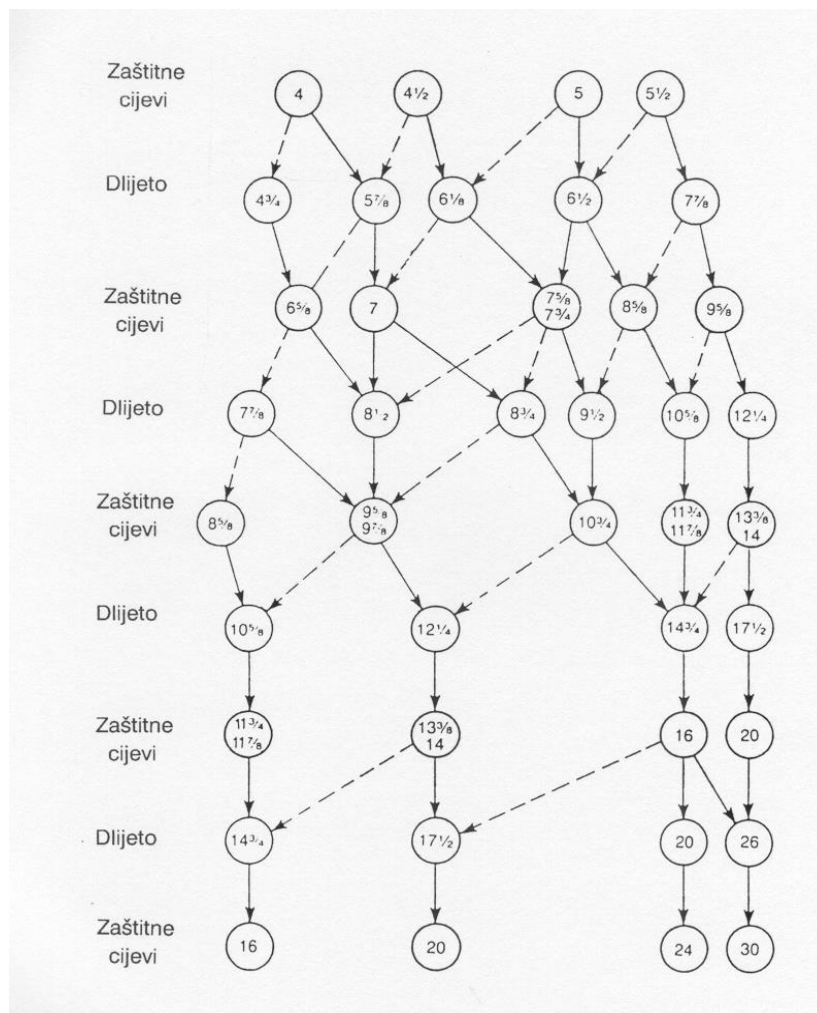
Zaštitne cijevi
4
$4\frac{1}{2}$
5
$5\frac{1}{2}$

Dlijeto
$4\frac{3}{4}$
$5\frac{7}{8}$
$6\frac{1}{8}$
$6\frac{1}{2}$
$7\frac{7}{8}$

Zaštitne cijevi
$6\frac{5}{8}$
7
$7\frac{5}{8}$ $7\frac{3}{4}$
$8\frac{5}{8}$
$9\frac{5}{8}$

Dlijeto
$7\frac{7}{8}$
$8\frac{1}{2}$
$8\frac{3}{4}$
$9\frac{1}{2}$
$10\frac{5}{8}$
$12\frac{1}{4}$

Zaštitne cijevi
$8\frac{5}{8}$
$9\frac{5}{8}$ $9\frac{7}{8}$
$10\frac{3}{4}$
$11\frac{3}{4}$ $11\frac{7}{8}$
$13\frac{3}{8}$ 14

Dlijeto
$10\frac{5}{8}$
$12\frac{1}{4}$
$14\frac{3}{4}$
$17\frac{1}{2}$

Zaštitne cijevi
$11\frac{3}{4}$ $11\frac{7}{8}$
$13\frac{3}{8}$ 14
16
20

Dlijeto
$14\frac{3}{4}$
$17\frac{1}{2}$
20
26

Zaštitne cijevi
16
20
24
30